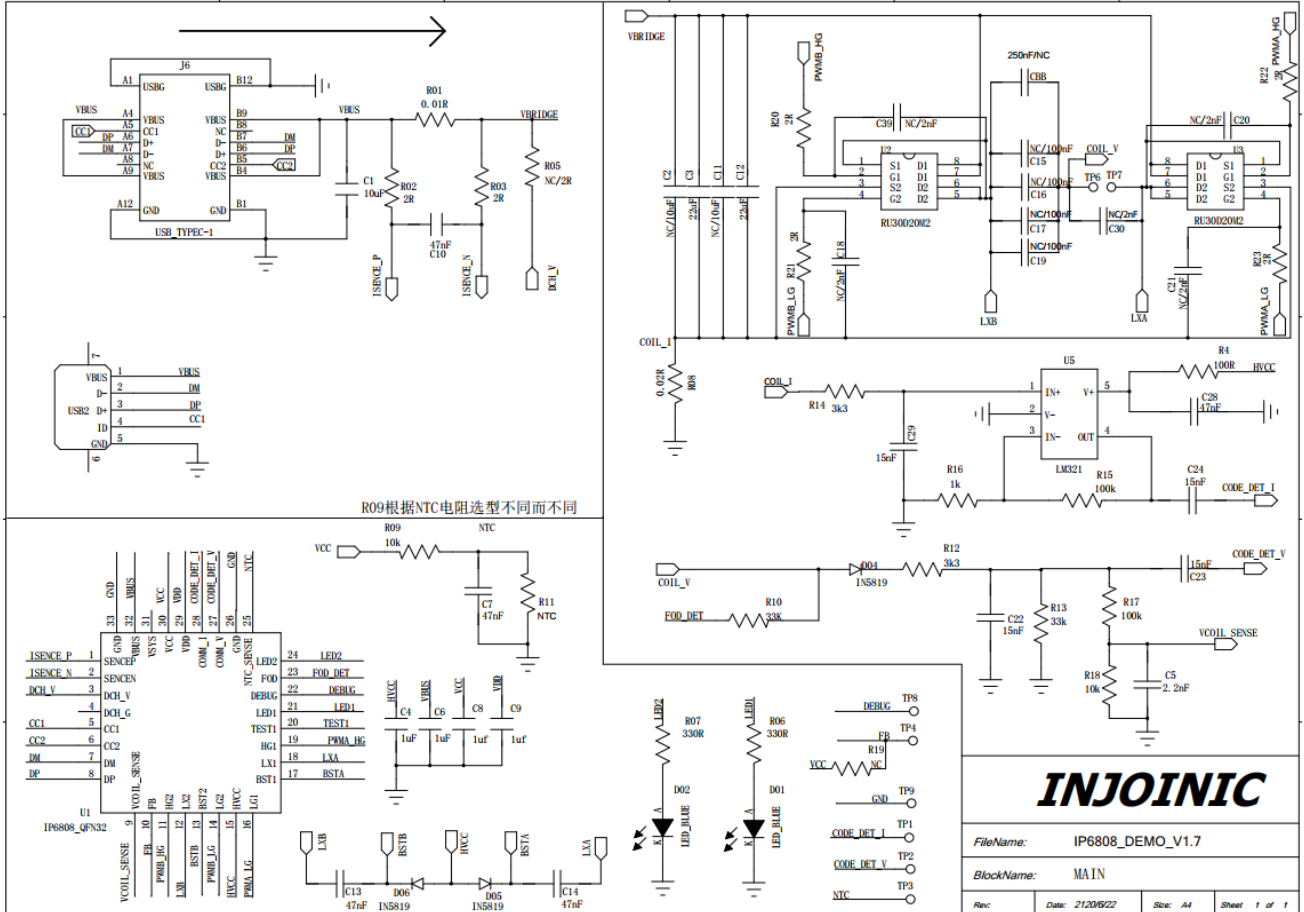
J6
A1 USBG USBG B12
VBUS A4 VBUS VBUS B9
CC1 A5 CC1 B8 NC
DP A6 D+ NC B7 DM
DM A7 D- D- B6 DP
A8 NC D+ B5
A9 VBUS CC2 B4 CC2
VBUS
A12 GND GND B1
USB_TYPEC-1
VBUS
R01
0.01R
VBRIDGE
R05
NC/2R
C1
10uF
R02
2R
R03
2R
47nF
C10
ISENCE_P
ISENCE_N
DCH_V

VBUS 1 VBUS
D- 2 DM
USB2 D+ 3 DP
ID 4 CC1
GND 5
7
6

R09根据NTC电阻选型不同而不同

VCC
R09
10k
NTC
C7
47nF
R11
NTC

GND 33
VBUS 32
VSYS 31
VCC 30
VDD 29
CODE_DET_I 28
CODE_DET_V 27
GND 26
NTC 25
GND
VBUS
VSYS
VDD
COMM_I
COMM_V
GND
NTC_SENSE
ISENCE_P 1 SENCEP
ISENCE_N 2 SENCEN
DCH_V 3 DCH_V
4 DCH_G
CC1 5 CC1
CC2 6 CC2
DM 7 DM
DP 8 DP
LED2 24 LED2
FOD 23 FOD_DET
DEBUG 22 DEBUG
LED1 21 LED1
TEST1 20 TEST1
HG1 19 PWMA_HG
LX1 18 LXA
BST1 17 BSTA
U1
IP6808_QFN32
VCOIL_SENSE 9
FB 10
HG2 11
LX2 12
BST2 13
LG2 14
HVCC 15
LG1 16
VCOIL_SENSE
FB
PWMB_HG
LXB
BSTB
PWMB_LG
HVCC
PWMA_LG

HVCC VBUS VCC VDD
C4 C6 C8 C9
1uF 1uF 1uf 1uf

LXB BSTB HVCC BSTA LXA
C13 47nF
D06 IN5819
D05 IN5819
C14 47nF

LED2 R07 330R D02 LED_BLUE
LED1 R06 330R D01 LED_BLUE

DEBUG TP8
FB TP4
R19
VCC NC
GND TP9
CODE_DET_I TP1
CODE_DET_V TP2
NTC TP3

VBRIDGE
PWMB_HG
R20 2R
C39 NC/2nF
250nF/NC
CBB
U2
1 S1 D1 8
2 G1 D1 7
3 S2 D2 6
4 G2 D2 5
RU30D20M2
NC/100nF C15
NC/100nF C16
NC/100nF C17
NC/100nF C19
COIL_V
TP6 TP7
NC/2nF C30
LXB
LXA
C2 C3 C11 C12
NC/10uF 22uF NC/10uF 22uF
R21 2R
C18 NC/2nF
PWMB_LG
COIL_I
PWMA_HG
R22 2R
NC/2nF C20
U3
8 D1 S1 1
7 D1 G1 2
6 D2 S2 3
5 D2 G2 4
RU30D20M2
C21 NC/2nF
R23 2R
PWMA_LG

R08 0.02R
COIL_I
R14 3k3
C29 15nF
U5
1 IN+ V+ 5
2 V-
3 IN- OUT 4
LM321
R4 100R HVCC
C28 47nF
R16 1k
R15 100k
C24 15nF
CODE_DET_I

COIL_V
D04 IN5819
R12 3k3
15nF C23
CODE_DET_V
FOD_DET
R10 33K
C22 15nF
R13 33k
R17 100k
VCOIL_SENSE
R18 10k
C5 2.2nF

INJOINIC
FileName: IP6808_DEMO_V1.7
BlockName: MAIN
Rev: Date: 2120/6/22 Size: A4 Sheet 1 of 1